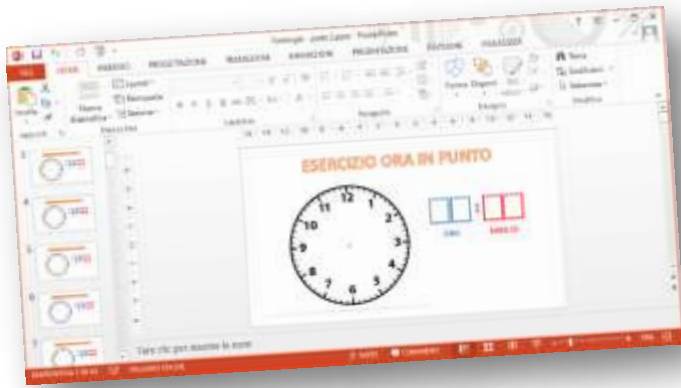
Orologio - ora in punto - PowerPoint

FILE HOME INSERISCI PROGETTAZIONE TRANSIZIONI ANIMAZIONI PRESENTAZIONE REVISIONE VISUALIZZA

Incolla Nuova diapositiva Layout Reimposta Sezione Appunti Diapositive Carattere Paragrafo Forme Disponi Stili rapidi Disegno Trova Sostituisci Seleziona Modifica

1
2
3
4
5

ESERCIZIO ORA IN PUNTO

12 1 2 3 4 5 6 7 8 9 10 11

:

ORE MINUTI

Fare clic per inserire le note

DIAPOSITIVA 1 DI 10 ITALIANO (ITALIA) NOTE COMMENTI